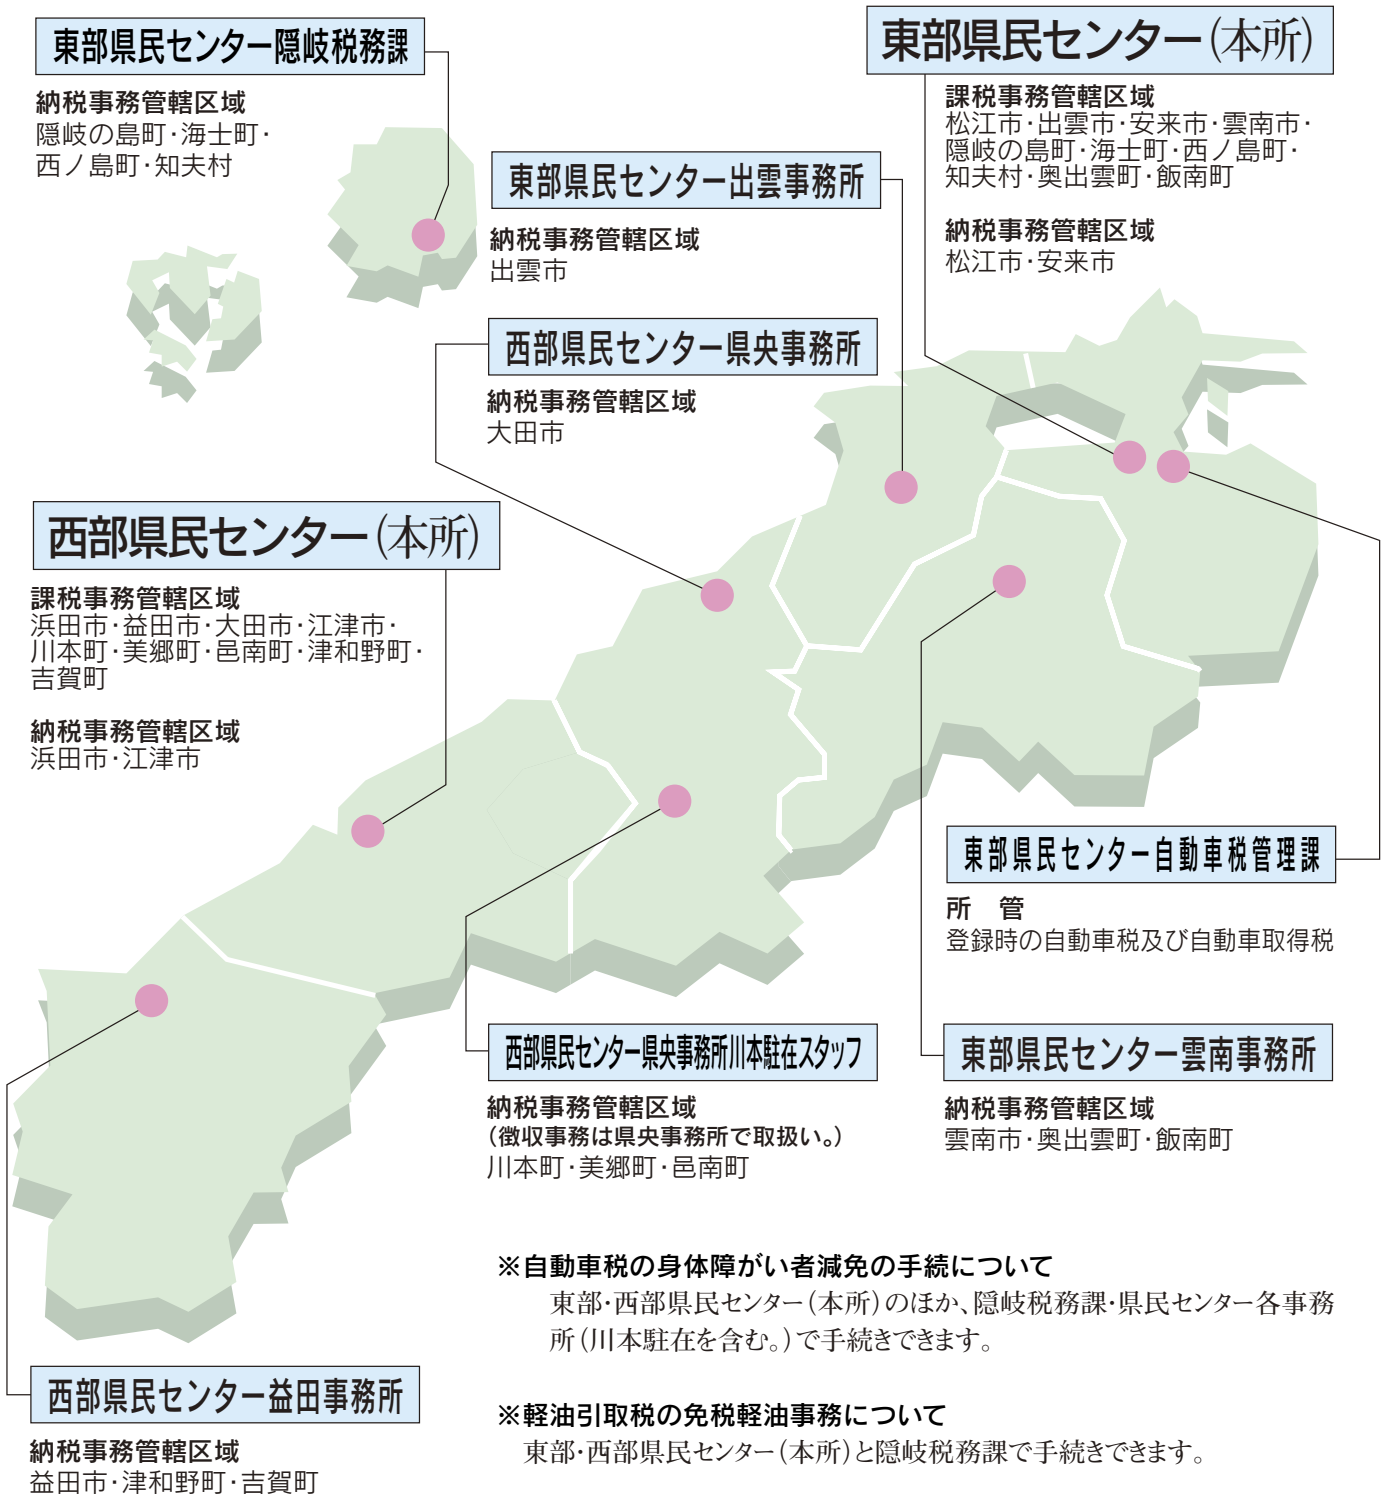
東部県民センター隠岐税務課

納税事務管轄区域
隠岐の島町・海士町・西ノ島町・知夫村

東部県民センター（本所）

課税事務管轄区域
松江市・出雲市・安来市・雲南市・隠岐の島町・海士町・西ノ島町・知夫村・奥出雲町・飯南町

納税事務管轄区域
松江市・安来市

東部県民センター出雲事務所

納税事務管轄区域
出雲市

西部県民センター県央事務所

納税事務管轄区域
大田市

西部県民センター（本所）

課税事務管轄区域
浜田市・益田市・大田市・江津市・川本町・美郷町・邑南町・津和野町・吉賀町

納税事務管轄区域
浜田市・江津市

東部県民センター自動車税管理課

所　管
登録時の自動車税及び自動車取得税

西部県民センター県央事務所川本駐在スタッフ

納税事務管轄区域
（徴収事務は県央事務所で取扱い。）
川本町・美郷町・邑南町

東部県民センター雲南事務所

納税事務管轄区域
雲南市・奥出雲町・飯南町

※自動車税の身体障がい者減免の手続について
東部・西部県民センター（本所）のほか、隠岐税務課・県民センター各事務所（川本駐在を含む。）で手続きできます。

西部県民センター益田事務所

納税事務管轄区域
益田市・津和野町・吉賀町

※軽油引取税の免税軽油事務について
東部・西部県民センター（本所）と隠岐税務課で手続きできます。